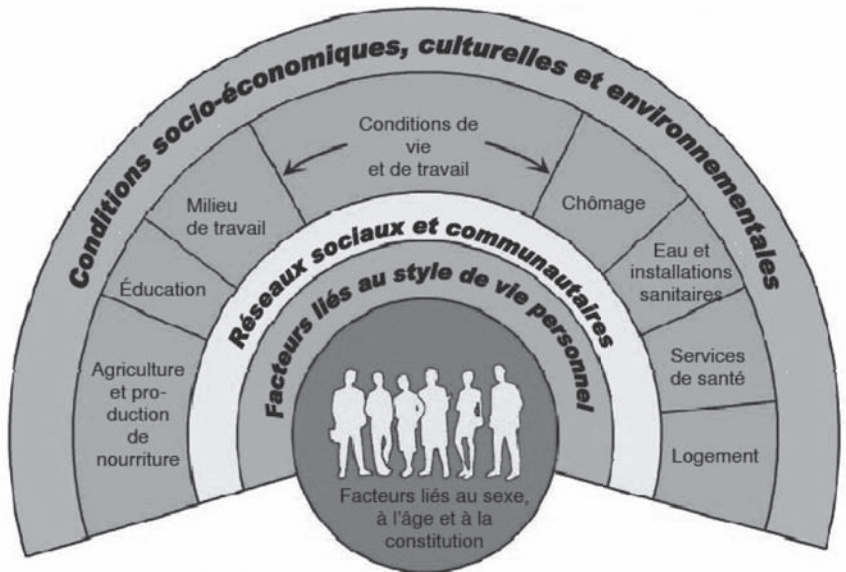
Conditions socio-économiques, culturelles et environnementales

Conditions de vie et de travail

Milieu de travail

Chômage

Éducation

Eau et installations sanitaires

Réseaux sociaux et communautaires

Facteurs liés au style de vie personnel

Agriculture et production de nourriture

Services de santé

Logement

Facteurs liés au sexe, à l'âge et à la constitution